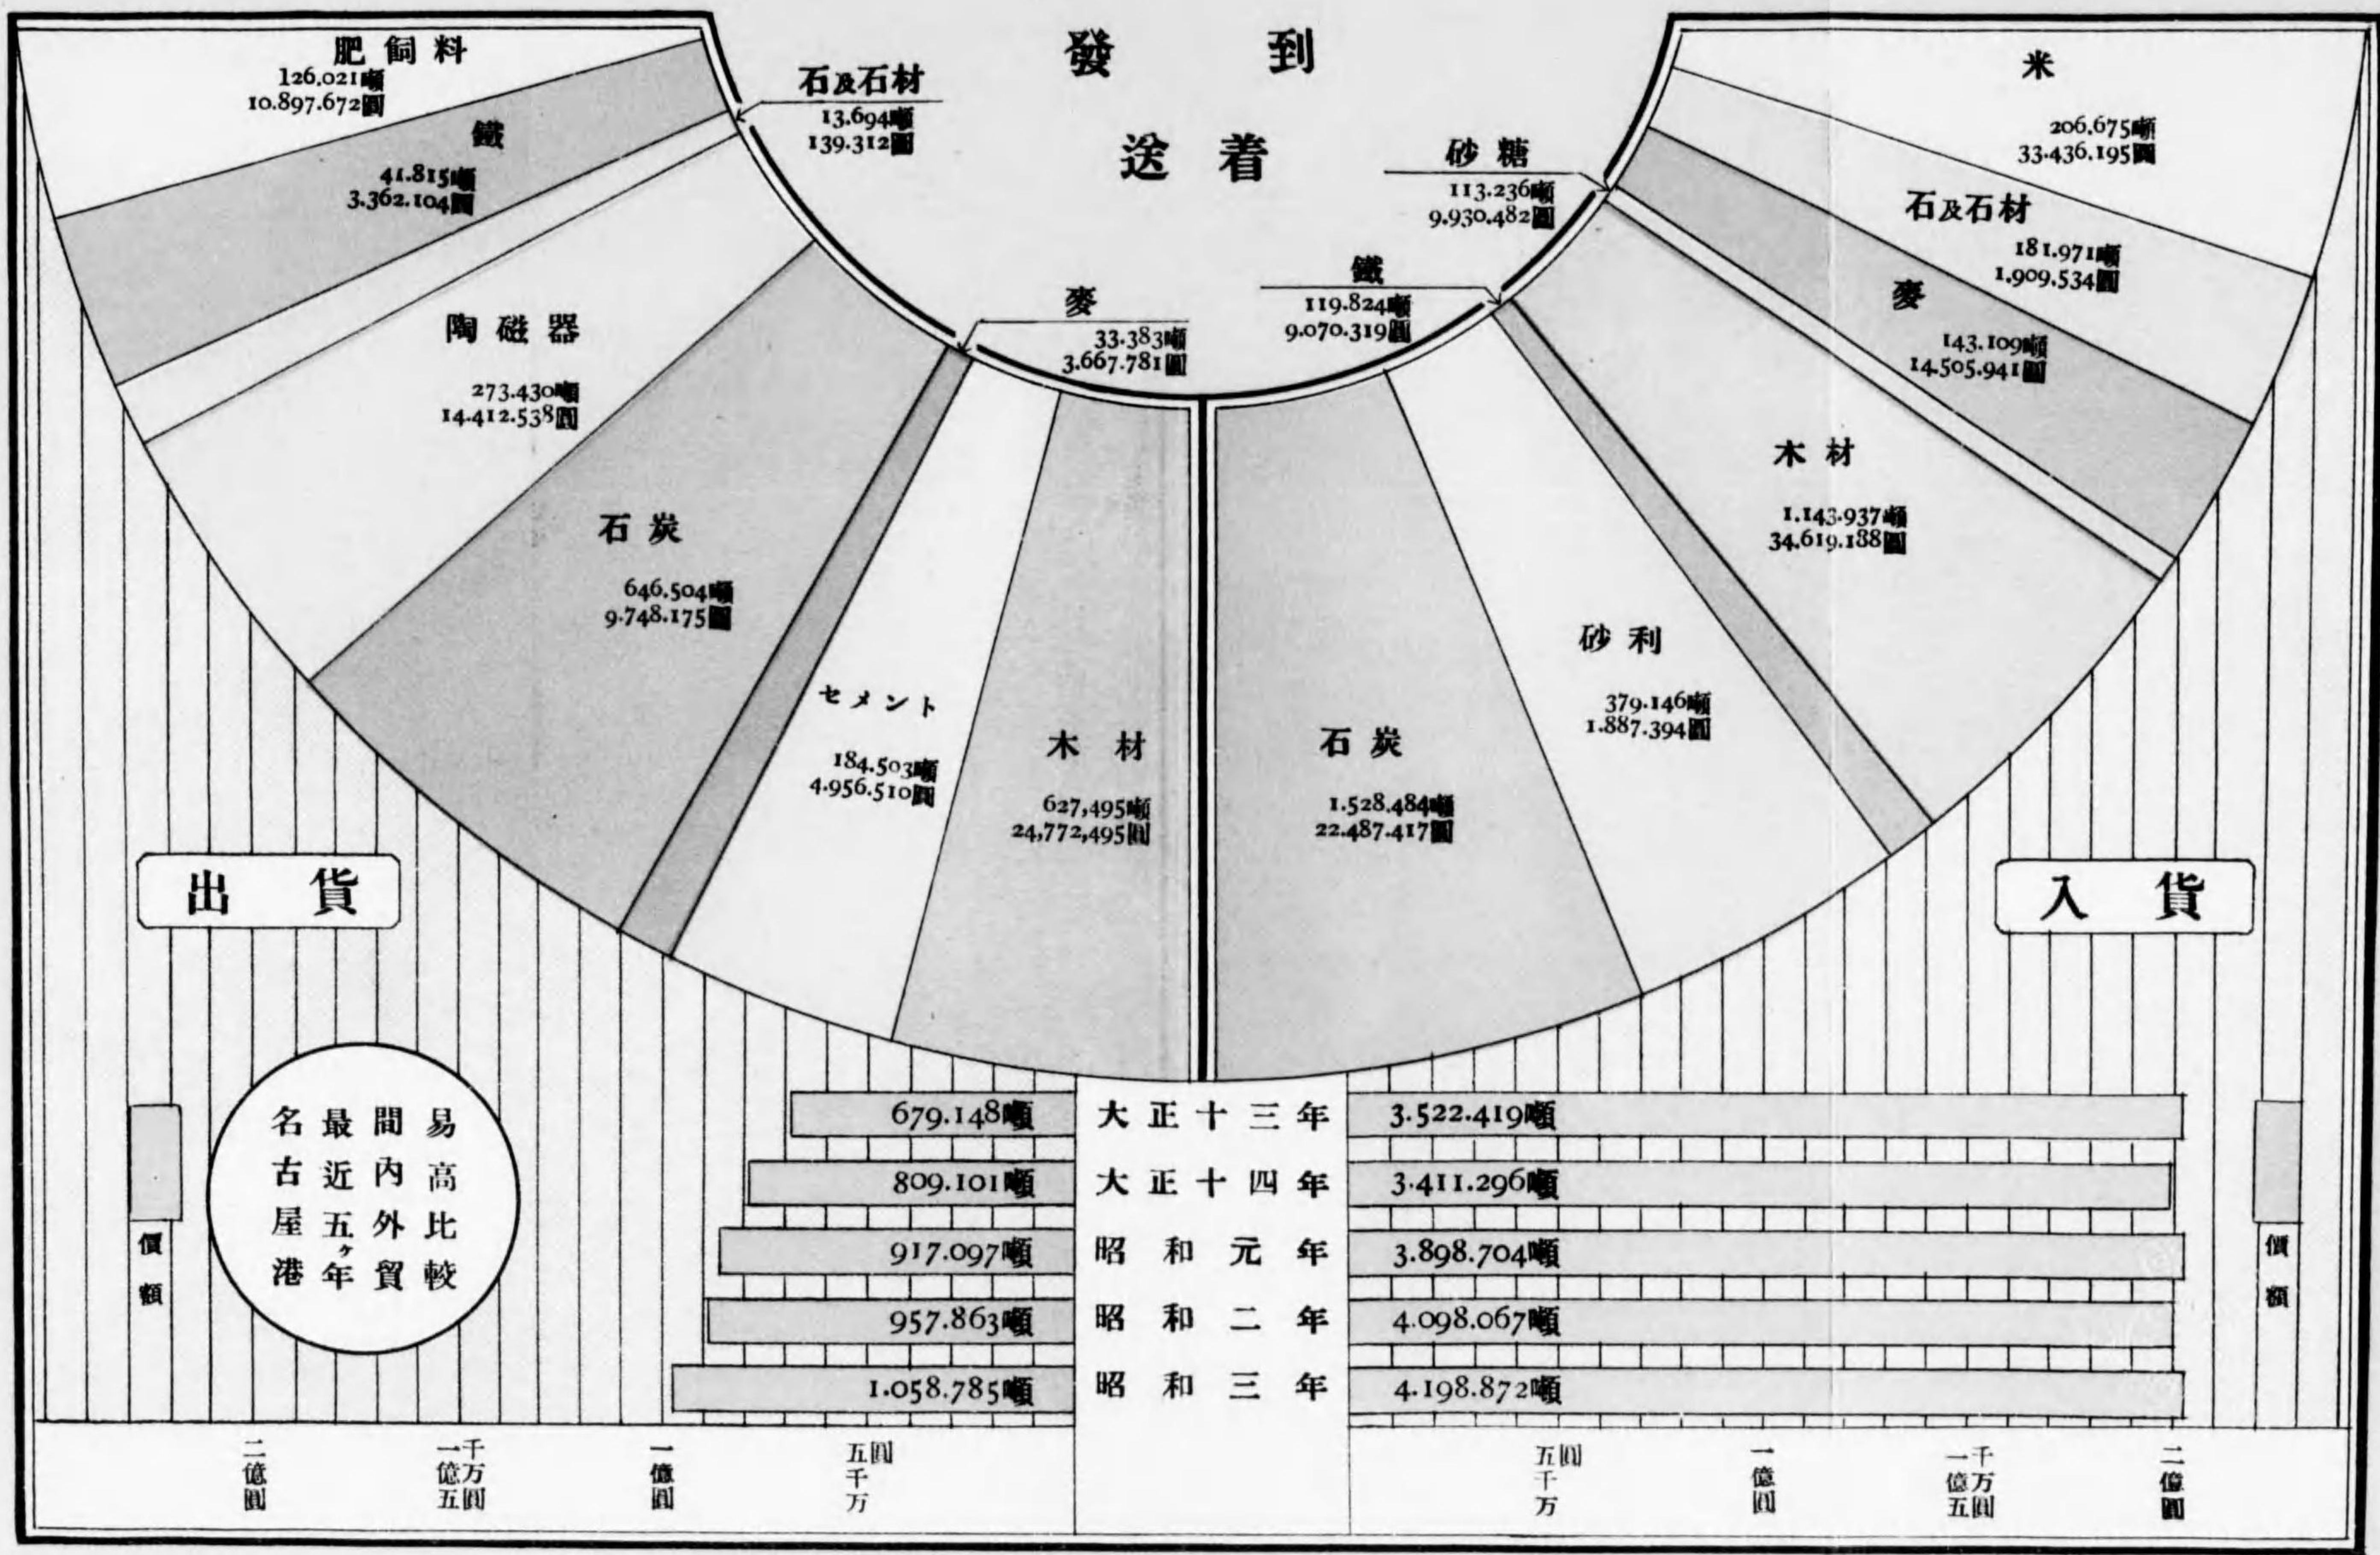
發送　到着

肥飼料
126.021噸
10.897.672圓

石及石材
13.694噸
139.312圓

鐵
41.815噸
3.362.104圓

陶磁器
273.430噸
14.412.538圓

石炭
646.504噸
9.748.175圓

麥
33.383噸
3.667.781圓

セメント
184.503噸
4.956.510圓

木材
627,495噸
24,772,495圓

米
206.675噸
33.436.195圓

砂糖
113.236噸
9.930.482圓

石及石材
181.971噸
1,909.534圓

鐵
119.824噸
9.070.319圓

麥
143.109噸
14.505.941圓

木材
1.143.937噸
34.619.188圓

砂利
379.146噸
1.887.394圓

石炭
1.528.484噸
22.487.417圓

出貨

入貨

名古屋港最近五ヶ年間內外貿易高比較

價額

價額

| 出貨 | 年 | 入貨 |
|---|---|---|
| 679.148噸 | 大正十三年 | 3.522.419噸 |
| 809.101噸 | 大正十四年 | 3.411.296噸 |
| 917.097噸 | 昭和元年 | 3.898.704噸 |
| 957.863噸 | 昭和二年 | 4.098.067噸 |
| 1.058.785噸 | 昭和三年 | 4.198.872噸 |

二億圓　一億五千万圓　一億圓　五千万圓　五千万圓　一億圓　一億五千万圓　二億圓